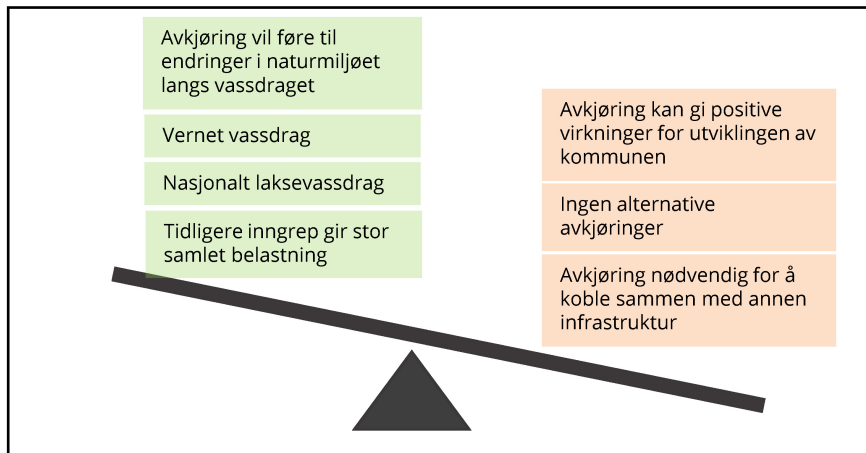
Avkjøring vil føre til endringer i naturmiljøet langs vassdraget

Vernet vassdrag

Nasjonalt laksevassdrag

Tidligere inngrep gir stor samlet belastning

Avkjøring kan gi positive virkninger for utviklingen av kommunen

Ingen alternative avkjøringer

Avkjøring nødvendig for å koble sammen med annen infrastruktur